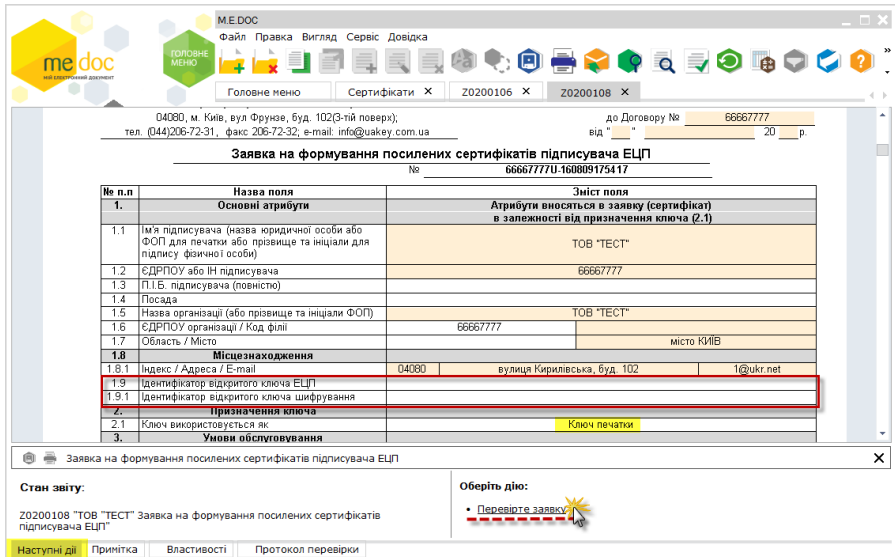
me doc
мій електронний документ

ГОЛОВНЕ МЕНЮ

M.E.DOC

Файл Правка Вигляд Сервіс Довідка

Головне меню | Сертифікати ✕ | Z0200106 ✕ | Z0200108 ✕

04080, м. Київ, вул Фрунзе, буд. 102(3-тій поверх);
тел. (044)206-72-31, факс 206-72-32; e-mail: info@uakey.com.ua

до Договору № 66667777
від " " 20 р.

Заявка на формування посилених сертифікатів підписувача ЕЦП
№ 66667777U-160809175417

| № п.п | Назва поля | Зміст поля |
|---|---|---|
| 1. | Основні атрибути | Атрибути вносяться в заявку (сертифікат) в залежності від призначення ключа (2.1) |
| 1.1 | Ім'я підписувача (назва юридичної особи або ФОП для печатки або прізвище та ініціали для підпису фізичної особи) | ТОВ "ТЕСТ" |
| 1.2 | ЄДРПОУ або ІН підписувача | 66667777 |
| 1.3 | П.І.Б. підписувача (повністю) | |
| 1.4 | Посада | |
| 1.5 | Назва організації (або прізвище та ініціали ФОП) | ТОВ "ТЕСТ" |
| 1.6 | ЄДРПОУ організації / Код філії | 66667777 |
| 1.7 | Область / Місто | місто КИЇВ |
| 1.8 | Місцезнаходження | |
| 1.8.1 | Індекс / Адреса / E-mail | 04080 вулиця Кирилівська, буд. 102 1@ukr.net |
| 1.9 | Ідентифікатор відкритого ключа ЕЦП | |
| 1.9.1 | Ідентифікатор відкритого ключа шифрування | |
| 2. | Призначення ключа | |
| 2.1 | Ключ використовується як | Ключ печатки |
| 3. | Умови обслуговування | |

Заявка на формування посилених сертифікатів підписувача ЕЦП

Стан звіту:

Z0200108 "ТОВ "ТЕСТ" Заявка на формування посилених сертифікатів підписувача ЕЦП"

Оберіть дію:
• Перевірте заявку

Наступні дії | Примітка | Властивості | Протокол перевірки